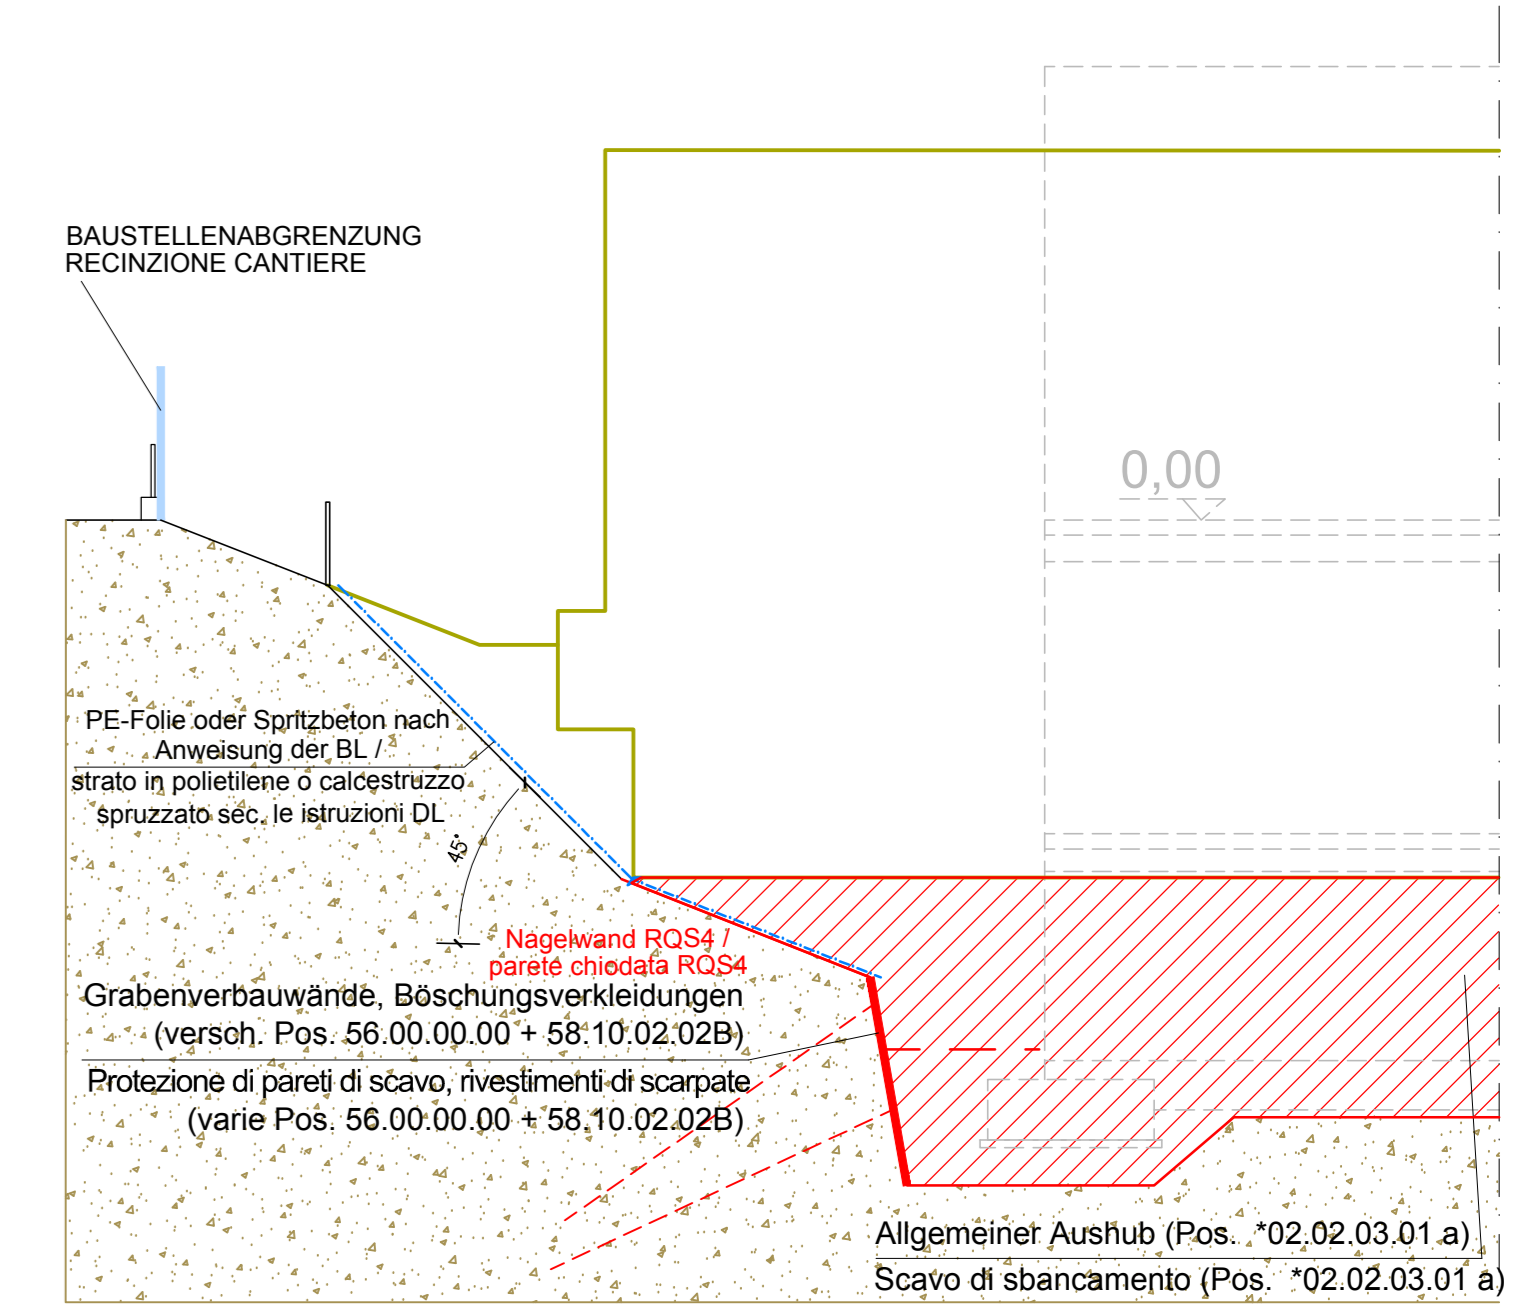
BAUSTELLENABGRENZUNG
RECINZIONE CANTIERE

0,00

PE-Folie oder Spritzbeton nach Anweisung der BL /
strato in polietilene o calcestruzzo spruzzato sec. le istruzioni DL

45°

Nagelwand RQS4 /
parete chiodata RQS4

Grabenverbauwände, Böschungsverkleidungen
(versch. Pos. 56.00.00.00 + 58.10.02.02B)
Protezione di pareti di scavo, rivestimenti di scarpate
(varie Pos. 56.00.00.00 + 58.10.02.02B)

Allgemeiner Aushub (Pos. *02.02.03.01 a)
Scavo di sbancamento (Pos. *02.02.03.01 a)